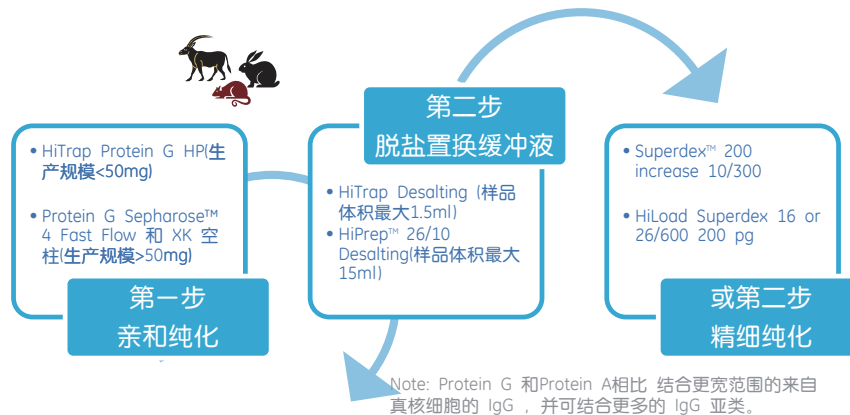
HiTrap Protein G HP(生产规模<50mg)

Protein G Sepharose™ 4 Fast Flow 和 XK 空柱(生产规模>50mg)

第一步
亲和纯化

第二步
脱盐置换缓冲液

HiTrap Desalting (样品体积最大1.5ml)

HiPrep™ 26/10 Desalting(样品体积最大15ml)

Superdex™ 200 increase 10/300

HiLoad Superdex 16 or 26/600 200 pg

或第二步
精细纯化

Note: Protein G 和Protein A相比 结合更宽范围的来自真核细胞的 IgG ，并可结合更多的 IgG 亚类。